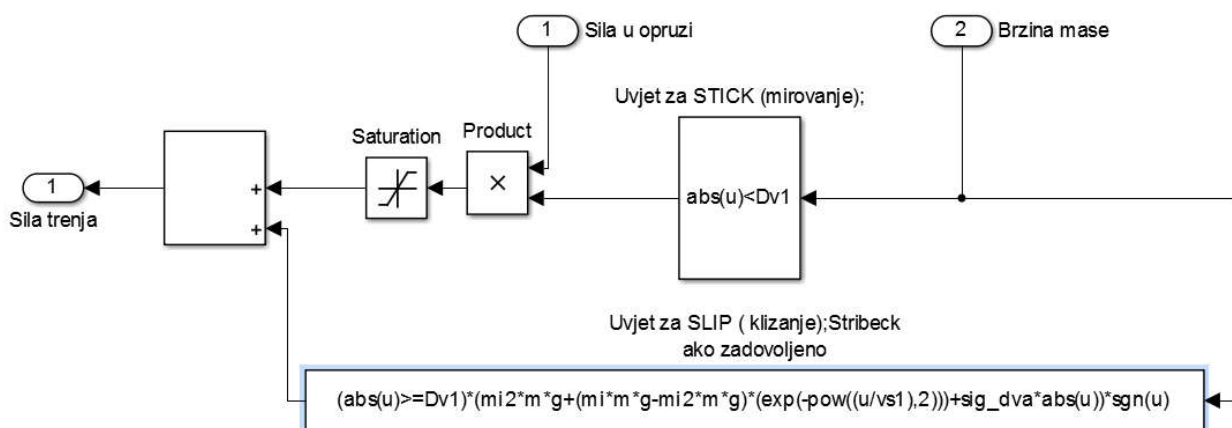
1 Sila u opruzi

2 Brzina mase

Uvjet za STICK (mirovanje);

Saturation

Product

1

Sila trenja

+

+

×

abs(u)<Dv1

Uvjet za SLIP ( klizanje);Stribeck ako zadovoljeno

(abs(u)>=Dv1)*(mi2*m*g+(mi*m*g-mi2*m*g)*(exp(-pow((u/vs1),2)))+sig_dva*abs(u))*sgn(u)